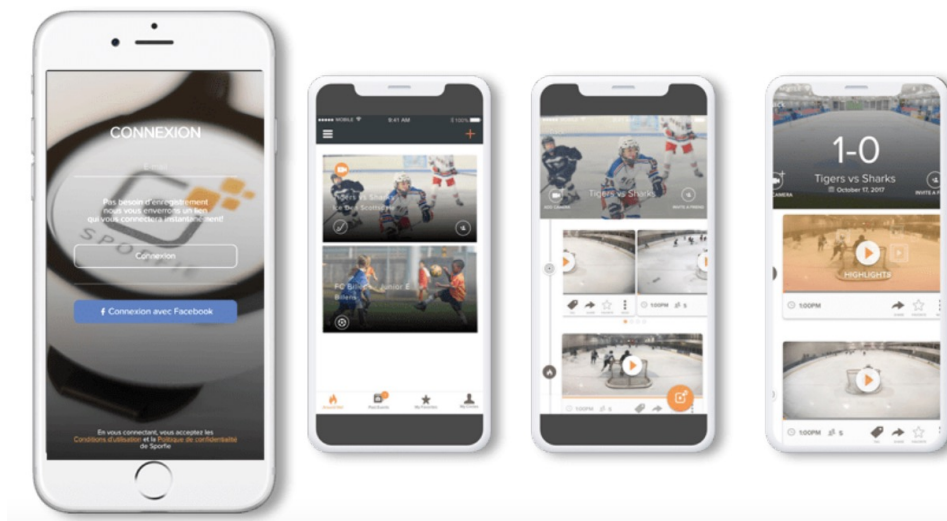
CONNEXION

E-mail

Pas besoin d'enregistrement nous vous enverrons un lien qui vous connectera instantanément!

Connexion

Connexion avec Facebook

En vous connectant, vous acceptez les Conditions d'utilisation et la Politique de confidentialité de Sporfie

MOBILE 9:41 AM 100%

Tigers vs Sharks

FC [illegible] Junior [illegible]

Tigers vs Sharks

1:00PM 5

1:00PM 5

1-0

Tigers vs Sharks

October 17, 2017

HIGHLIGHT

1:00PM

1:00PM 5